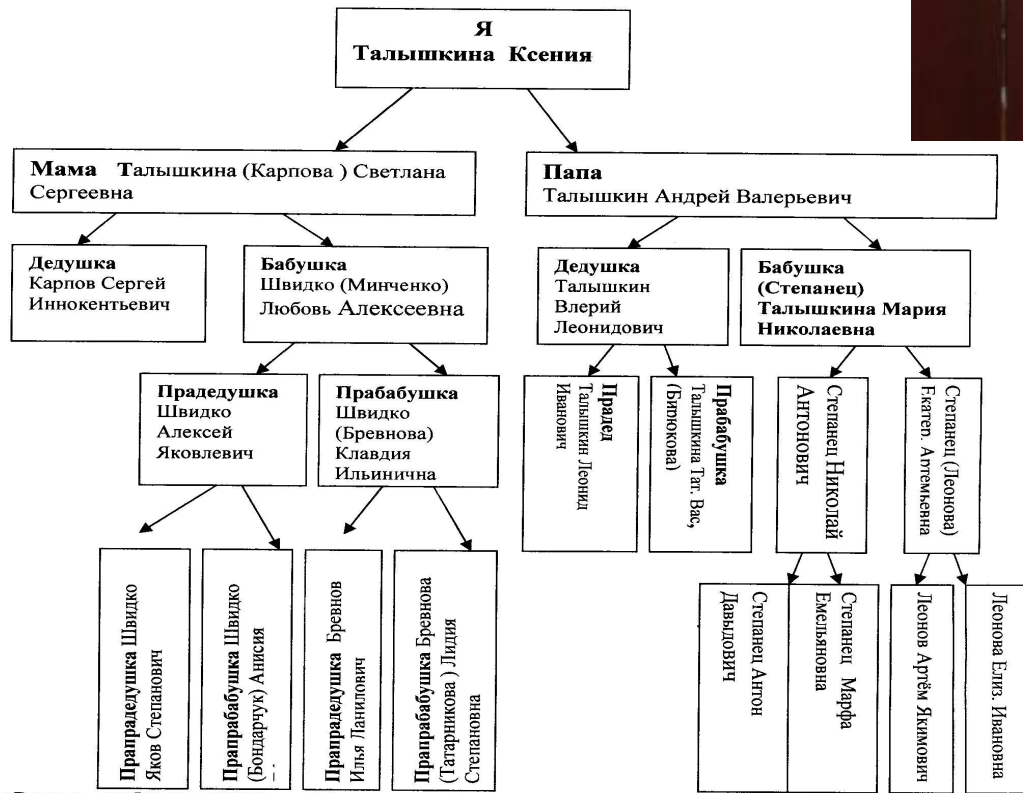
Я
Талышкина Ксения

Мама Талышкина (Карпова ) Светлана Сергеевна

Папа
Талышкин Андрей Валерьевич

Дедушка
Карпов Сергей Иннокентьевич

Бабушка
Швидко (Минченко) Любовь Алексеевна

Дедушка
Талышкин Влерий Леонидович

Бабушка
(Степанец)
Талышкина Мария Николаевна

Прадедушка
Швидко Алексей Яковлевич

Прабабушка
Швидко (Бревнова) Клавдия Ильинична

Прадед
Талышкин Леонид Иванович

Прабабушка
Талышкина Тат. Вас, (Бинюкова)

Степанец Николай Антонович

Степанец (Леонова) Екатер. Антемьевна

Прапрадедушка Швидко Яков Степанович

Прапрабабушка Швидко (Бондарчук) Анисия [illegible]

Прапрадедушка Бревнов Илья Ланилович

Прапрабабушка Бревнова (Татарникова ) Лидия Степановна

Степанец Антон Давыдович

Степанец Марфа Емельяновна

Леонов Артём Якимович

Леонова Елиз. Ивановна